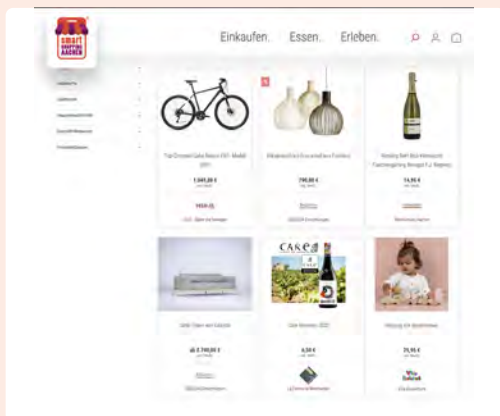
smart shopping AACHEN

Einkaufen. Essen. Erleben.

Trek Crossrad Dual Sport 2 Gen 4 Modell 2021

1.049,00 €

Glasleuchten/Lampe Beleuchtung aus Fulda

799,00 €

Riesling Sekt Brut

14,95 €

Sofa / Couch

ab 2.749,00 €

Care

6,50 €

Holzspielzeug

29,95 €

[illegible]